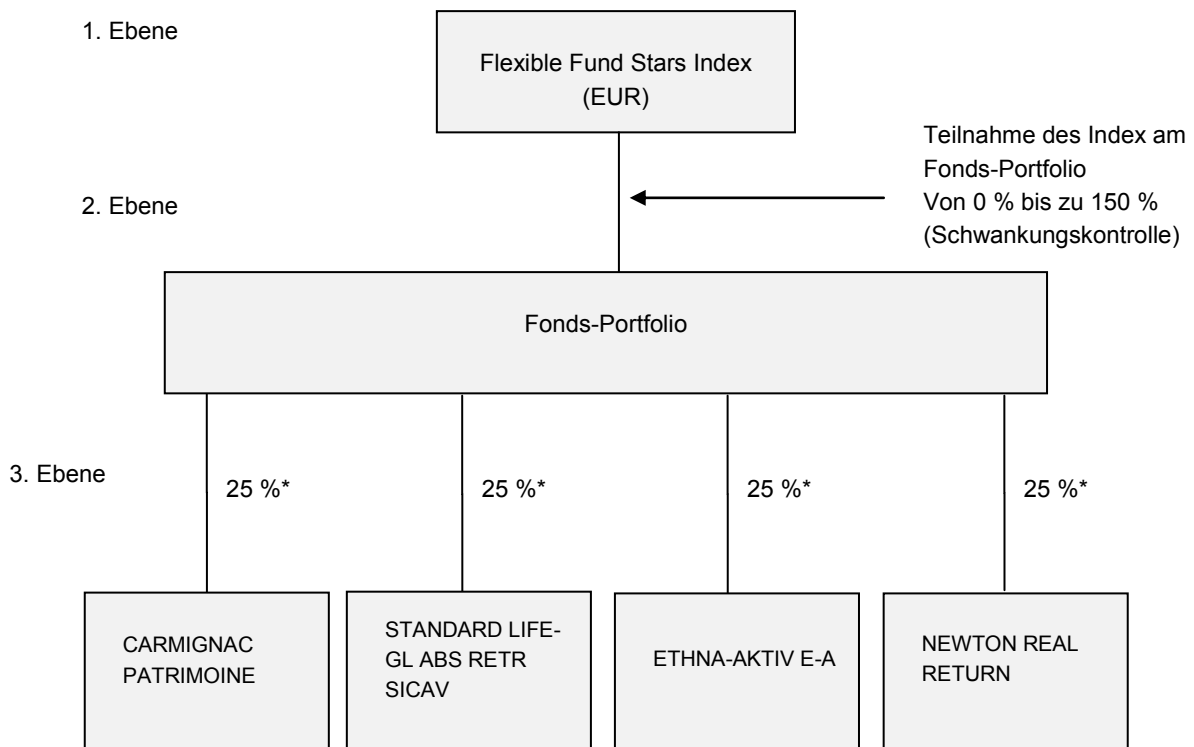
1. Ebene

Flexible Fund Stars Index (EUR)

Teilnahme des Index am Fonds-Portfolio
Von 0 % bis zu 150 %
(Schwankungskontrolle)

2. Ebene

Fonds-Portfolio

3. Ebene

25 %*

25 %*

25 %*

25 %*

CARMIGNAC PATRIMOINE

STANDARD LIFE-GL ABS RETR SICAV

ETHNA-AKTIV E-A

NEWTON REAL RETURN